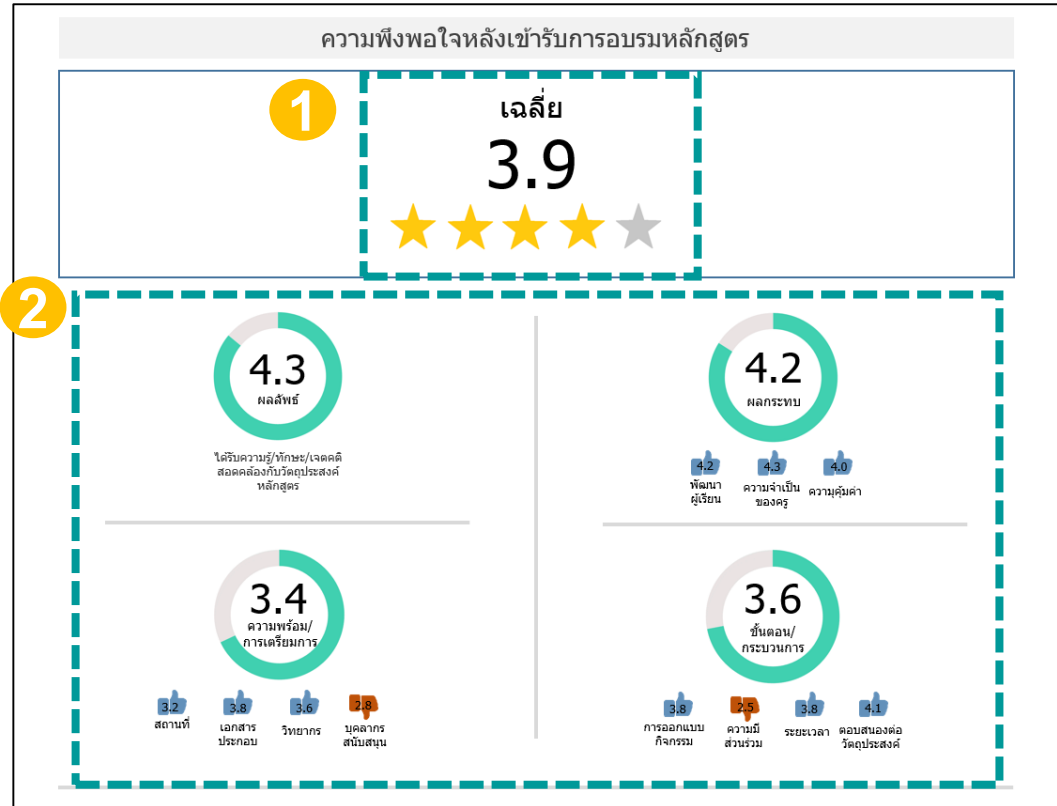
ความพึงพอใจหลังเข้ารับการอบรมหลักสูตร

1

เฉลี่ย

3.9

2

4.3
ผลลัพธ์

ได้รับความรู้/ทักษะ/เจตคติ สอดคล้องกับวัตถุประสงค์หลักสูตร

4.2
ผลกระทบ

4.2
พัฒนาผู้เรียน

4.3
ความจำเป็นของครู

4.0
ความคุ้มค่า

3.4
ความพร้อม/การเตรียมการ

3.2
สถานที่

3.8
เอกสารประกอบ

3.6
วิทยากร

2.8
บุคลากรสนับสนุน

3.6
ขั้นตอน/กระบวนการ

3.8
การออกแบบกิจกรรม

2.5
ความมีส่วนร่วม

3.8
ระยะเวลา

4.1
ตอบสนองต่อวัตถุประสงค์